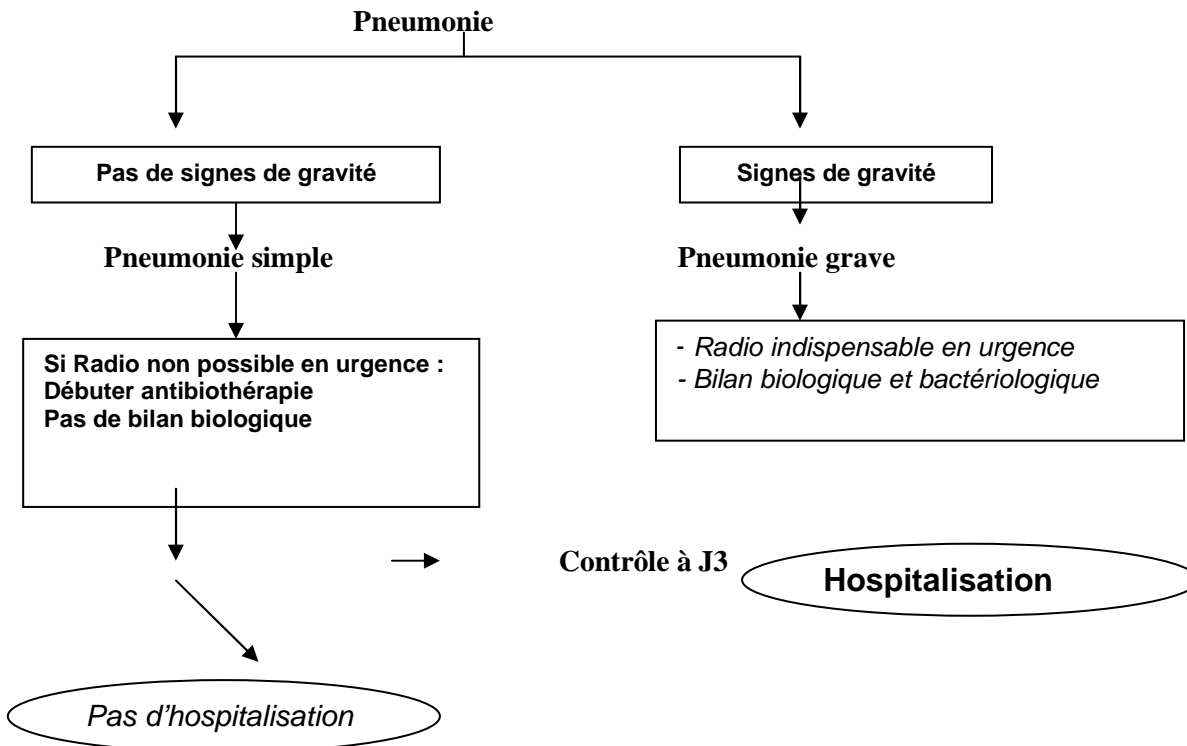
Pneumonie

Pas de signes de gravité

Signes de gravité

Pneumonie simple

Pneumonie grave

Si Radio non possible en urgence :
Débuter antibiothérapie
Pas de bilan biologique

- Radio indispensable en urgence
- Bilan biologique et bactériologique

Contrôle à J3

Hospitalisation

Pas d'hospitalisation